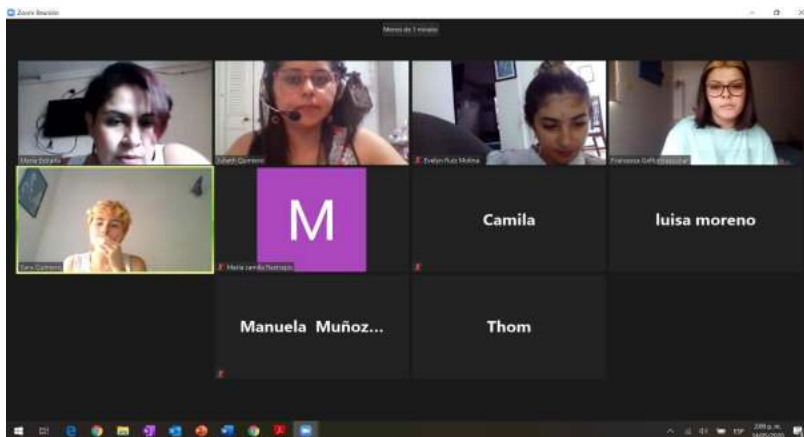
Zoom Reunión

Menos de 1 minuto

Maria Estrella

Julieth Quintero

Evelyn Ruiz Molina

Francesca Gelfand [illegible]

Sara Quintero

M

Maria camila Restrepo

Camila

luisa moreno

Manuela Muñoz...

Thom

ESP

2:09 p. m.

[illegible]